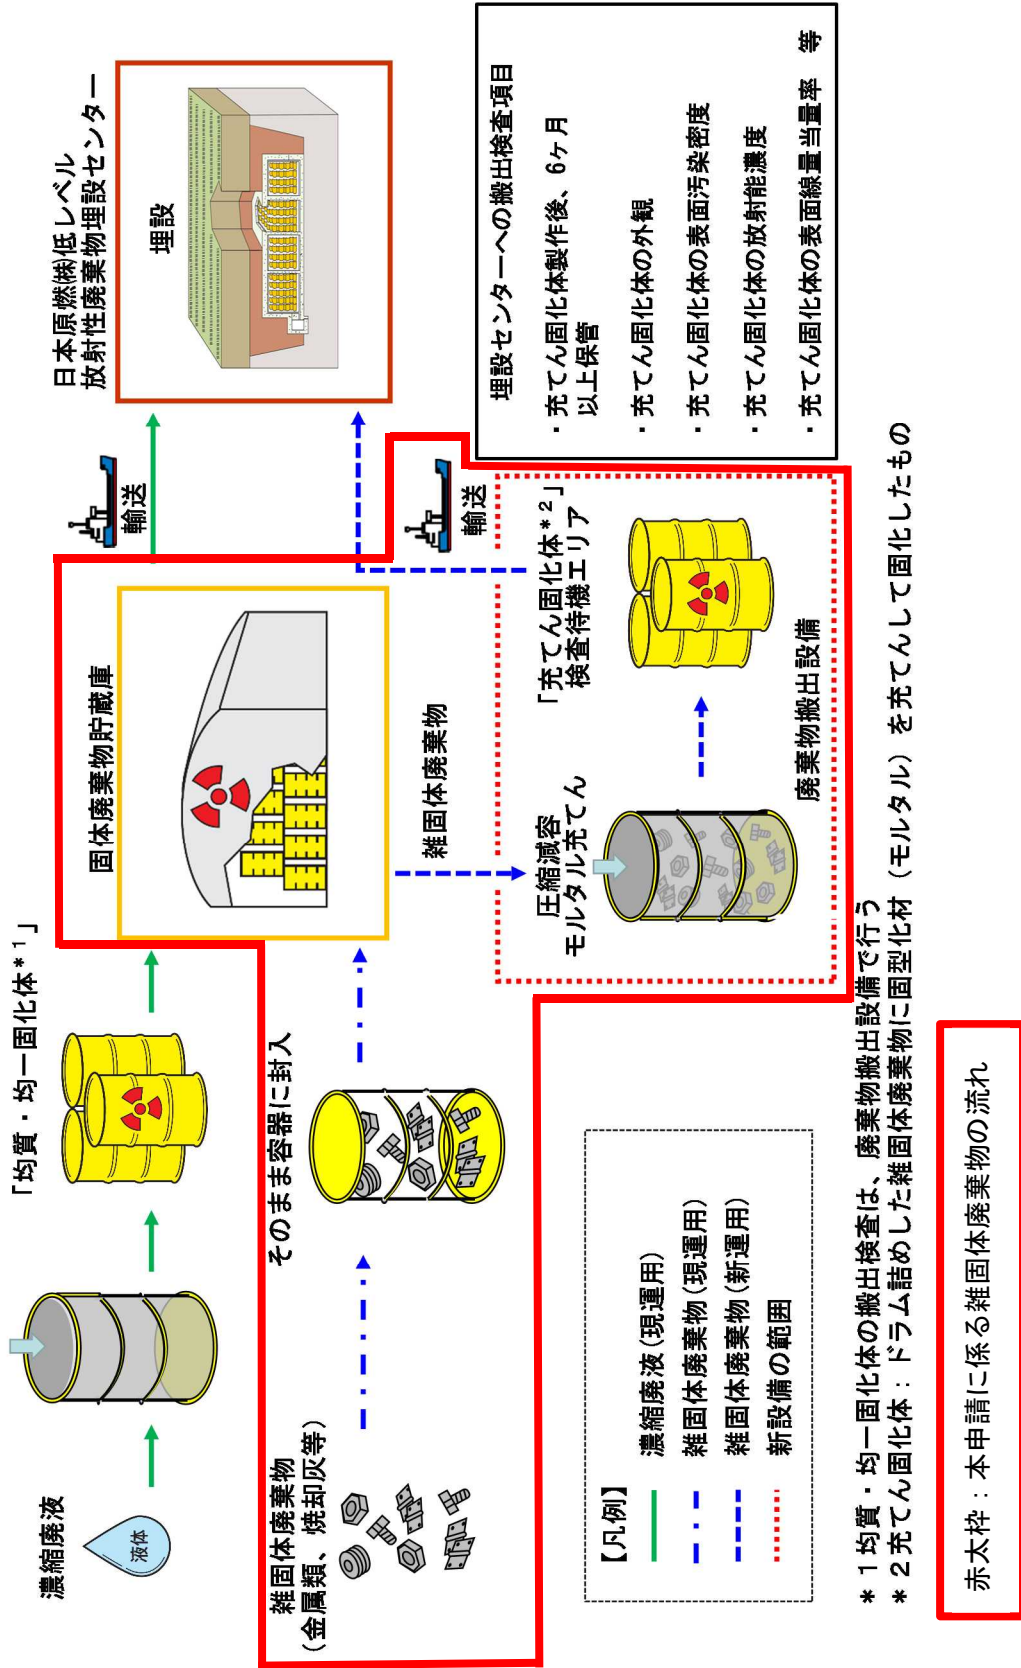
濃縮廃液

液体

「均質・均一固化体＊1」

雑固体廃棄物
（金属類、焼却灰等）

そのまま容器に封入

固体廃棄物貯蔵庫

雑固体廃棄物

圧縮減容
モルタル充てん

「充てん固化体＊2」
検査待機エリア

廃棄物搬出設備

輸送

輸送

日本原燃㈱低レベル
放射性廃棄物埋設センター

埋設

埋設センターへの搬出検査項目

・充てん固化体製作後、6ヶ月以上保管

・充てん固化体の外観

・充てん固化体の表面汚染密度

・充てん固化体の放射能濃度

・充てん固化体の表面線量当量率　等

【凡例】
濃縮廃液（現運用）
雑固体廃棄物（現運用）
雑固体廃棄物（新運用）
新設備の範囲

＊1 均質・均一固化体の搬出検査は、廃棄物搬出設備で行う
＊2 充てん固化体：ドラム詰めした雑固体廃棄物に固型化材（モルタル）を充てんして固化したもの

赤太枠：本申請に係る雑固体廃棄物の流れ